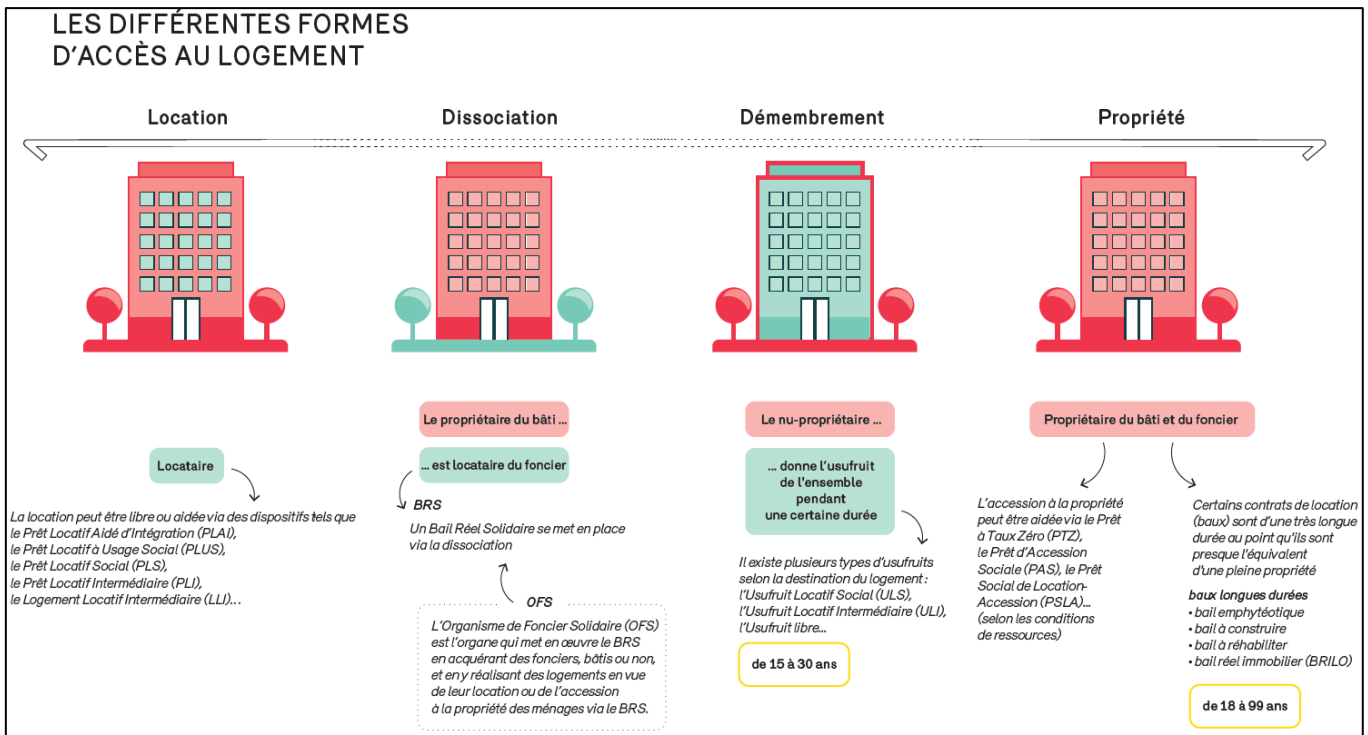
LES DIFFÉRENTES FORMES D'ACCÈS AU LOGEMENT

Location

Dissociation

Démembrement

Propriété

Locataire

La location peut être libre ou aidée via des dispositifs tels que le Prêt Locatif Aidé d'Intégration (PLAI), le Prêt Locatif à Usage Social (PLUS), le Prêt Locatif Social (PLS), le Prêt Locatif Intermédiaire (PLI), le Logement Locatif Intermédiaire (LLI)…

Le propriétaire du bâti …

… est locataire du foncier

BRS

Un Bail Réel Solidaire se met en place via la dissociation

OFS

L'Organisme de Foncier Solidaire (OFS) est l'organe qui met en œuvre le BRS en acquérant des fonciers, bâtis ou non, et en y réalisant des logements en vue de leur location ou de l'accession à la propriété des ménages via le BRS.

Le nu-propriétaire …

… donne l'usufruit de l'ensemble pendant une certaine durée

Il existe plusieurs types d'usufruits selon la destination du logement : l'Usufruit Locatif Social (ULS), l'Usufruit Locatif Intermédiaire (ULI), l'Usufruit libre…

de 15 à 30 ans

Propriétaire du bâti et du foncier

L'accession à la propriété peut être aidée via le Prêt à Taux Zéro (PTZ), le Prêt d'Accession Sociale (PAS), le Prêt Social de Location-Accession (PSLA)… (selon les conditions de ressources)

Certains contrats de location (baux) sont d'une très longue durée au point qu'ils sont presque l'équivalent d'une pleine propriété

baux longues durées
• bail emphytéotique
• bail à construire
• bail à réhabiliter
• bail réel immobilier (BRILO)

de 18 à 99 ans